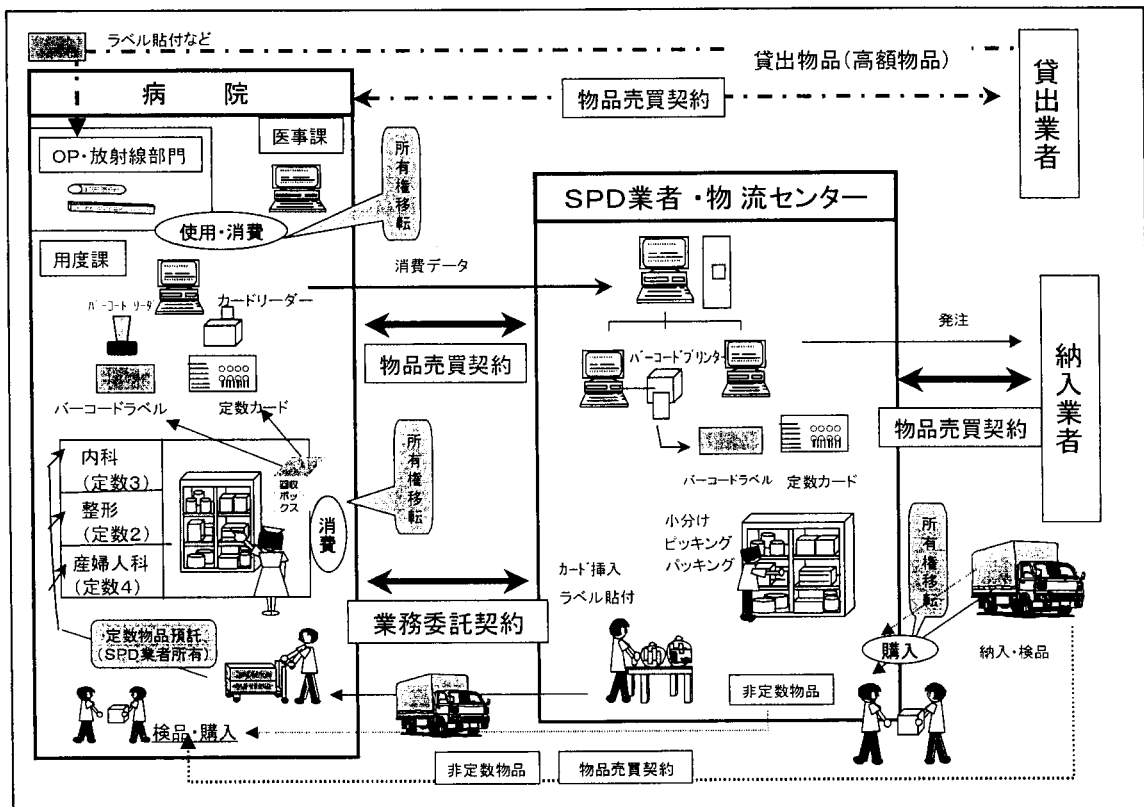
ラベル貼付など

貸出物品(高額物品)

病　　院

物品売買契約

貸出業者

医事課

OP・放射線部門

所有権移転

使用・消費

SPD業者・物流センター

用度課

消費データ

バーコードリーダ

カードリーダー

発注

物品売買契約

バーコードプリンター

納入業者

バーコードラベル

定数カード

物品売買契約

バーコードラベル

定数カード

内科
(定数3)

回収ボックス

所有権移転

整形
(定数2)

消費

小分け
ピッキング
パッキング

所有権移転

産婦人科
(定数4)

カード挿入
ラベル貼付

業務委託契約

定数物品預託
(SPD業者所有)

購入

納入・検品

非定数物品

検品・購入

非定数物品

物品売買契約